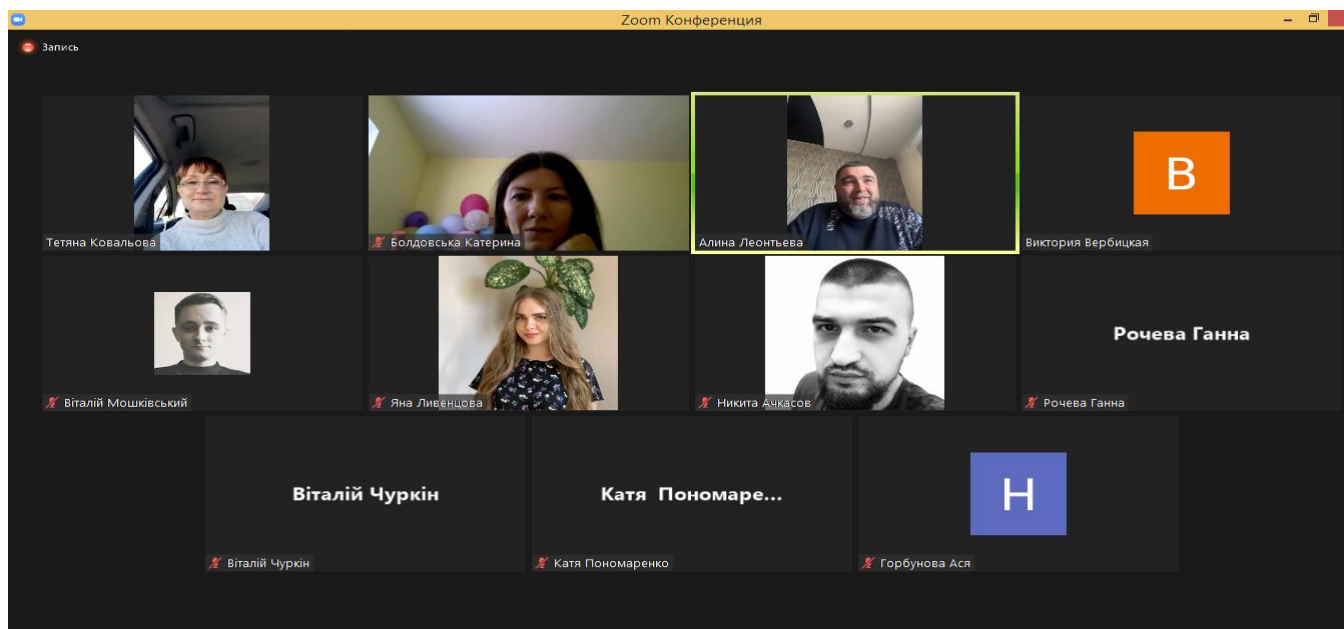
Zoom Конференция

Запись

Тетяна Ковальова

Болдовська Катерина

Алина Леонтьева

B

Виктория Вербицкая

Віталій Мошківський

Яна Ливенцова

Никита Ачкасов

Рочева Ганна

Рочева Ганна

Віталій Чуркін

Віталій Чуркін

Катя Пономаре...

Катя Пономаренко

H

Горбунова Ася